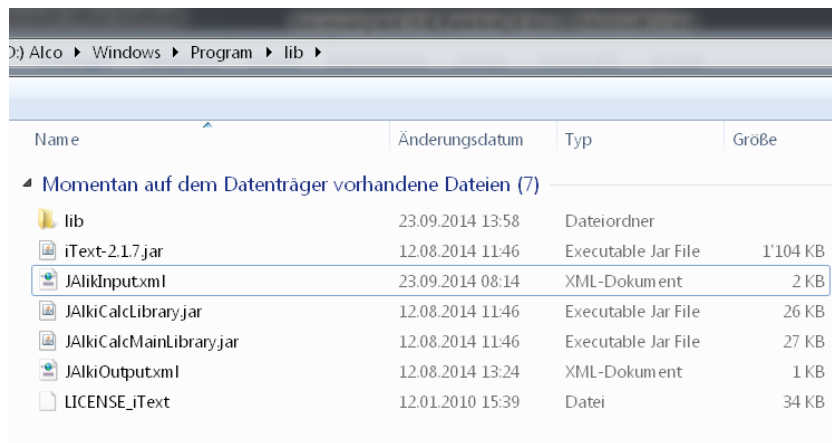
:) Alco ▸ Windows ▸ Program ▸ lib ▸

| Name | Änderungsdatum | Typ | Größe |
|---|---|---|---|
| Momentan auf dem Datenträger vorhandene Dateien (7) | | | |
| lib | 23.09.2014 13:58 | Dateiordner | |
| iText-2.1.7.jar | 12.08.2014 11:46 | Executable Jar File | 1'104 KB |
| JAlikInput.xml | 23.09.2014 08:14 | XML-Dokument | 2 KB |
| JAlkiCalcLibrary.jar | 12.08.2014 11:46 | Executable Jar File | 26 KB |
| JAlkiCalcMainLibrary.jar | 12.08.2014 11:46 | Executable Jar File | 27 KB |
| JAlkiOutput.xml | 12.08.2014 13:24 | XML-Dokument | 1 KB |
| LICENSE_iText | 12.01.2010 15:39 | Datei | 34 KB |